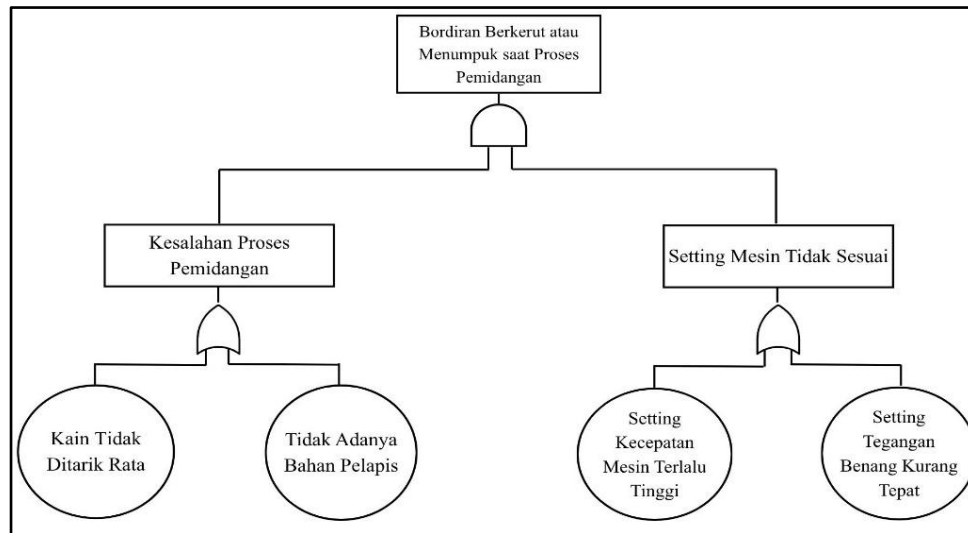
Bordiran Berkerut atau Menumpuk saat Proses Pemidangan

Kesalahan Proses Pemidangan

Setting Mesin Tidak Sesuai

Kain Tidak Ditarik Rata

Tidak Adanya Bahan Pelapis

Setting Kecepatan Mesin Terlalu Tinggi

Setting Tegangan Benang Kurang Tepat